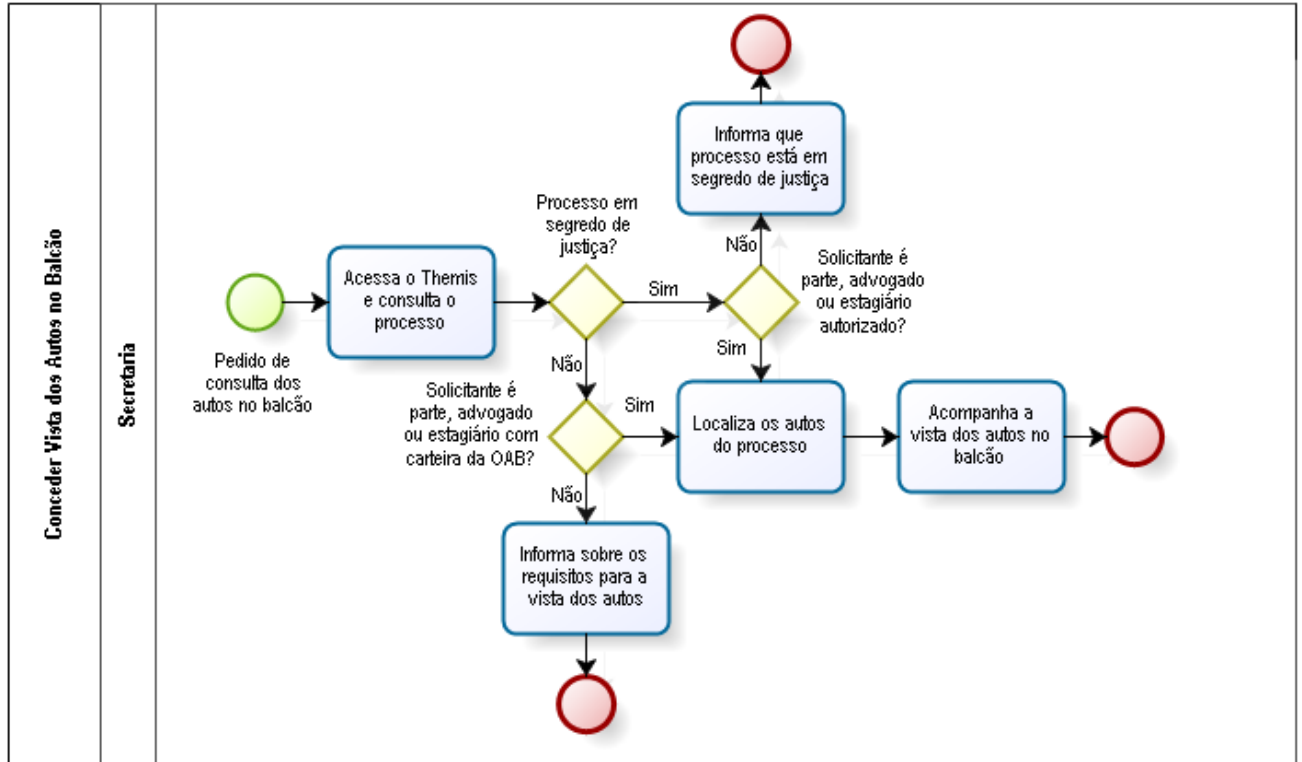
Conceder Vista dos Autos no Balcão

Secretaria

Pedido de consulta dos autos no balcão

Acessa o Themis e consulta o processo

Processo em segredo de justiça?

Sim

Não

Solicitante é parte, advogado ou estagiário autorizado?

Não

Informa que processo está em segredo de justiça

Sim

Solicitante é parte, advogado ou estagiário com carteira da OAB?

Sim

Localiza os autos do processo

Acompanha a vista dos autos no balcão

Não

Informa sobre os requisitos para a vista dos autos